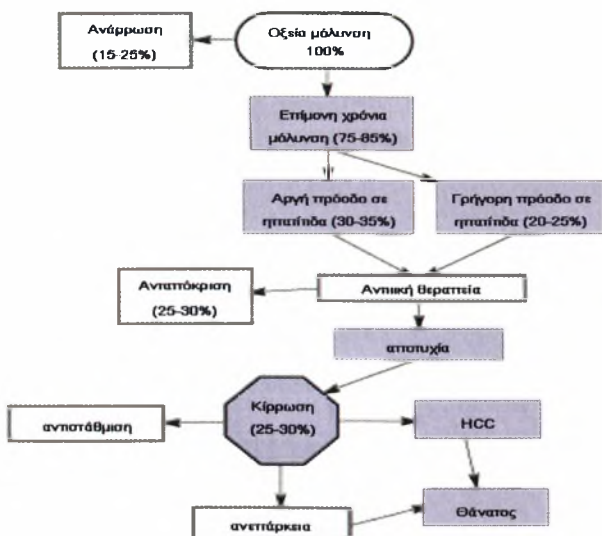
Ανάρρωση (15-25%)

Οξεία μόλυνση 100%

Επίμονη χρόνια μόλυνση (75-85%)

Αργή πρόοδο σε ηπατίτιδα (30-35%)

Γρήγορη πρόοδο σε ηπατίτιδα (20-25%)

Ανταπόκριση (25-30%)

Αντιική θεραπεία

αποτυχία

αντιστάθμιση

Κίρρωση (25-30%)

HCC

ανεπάρκεια

Θάνατος